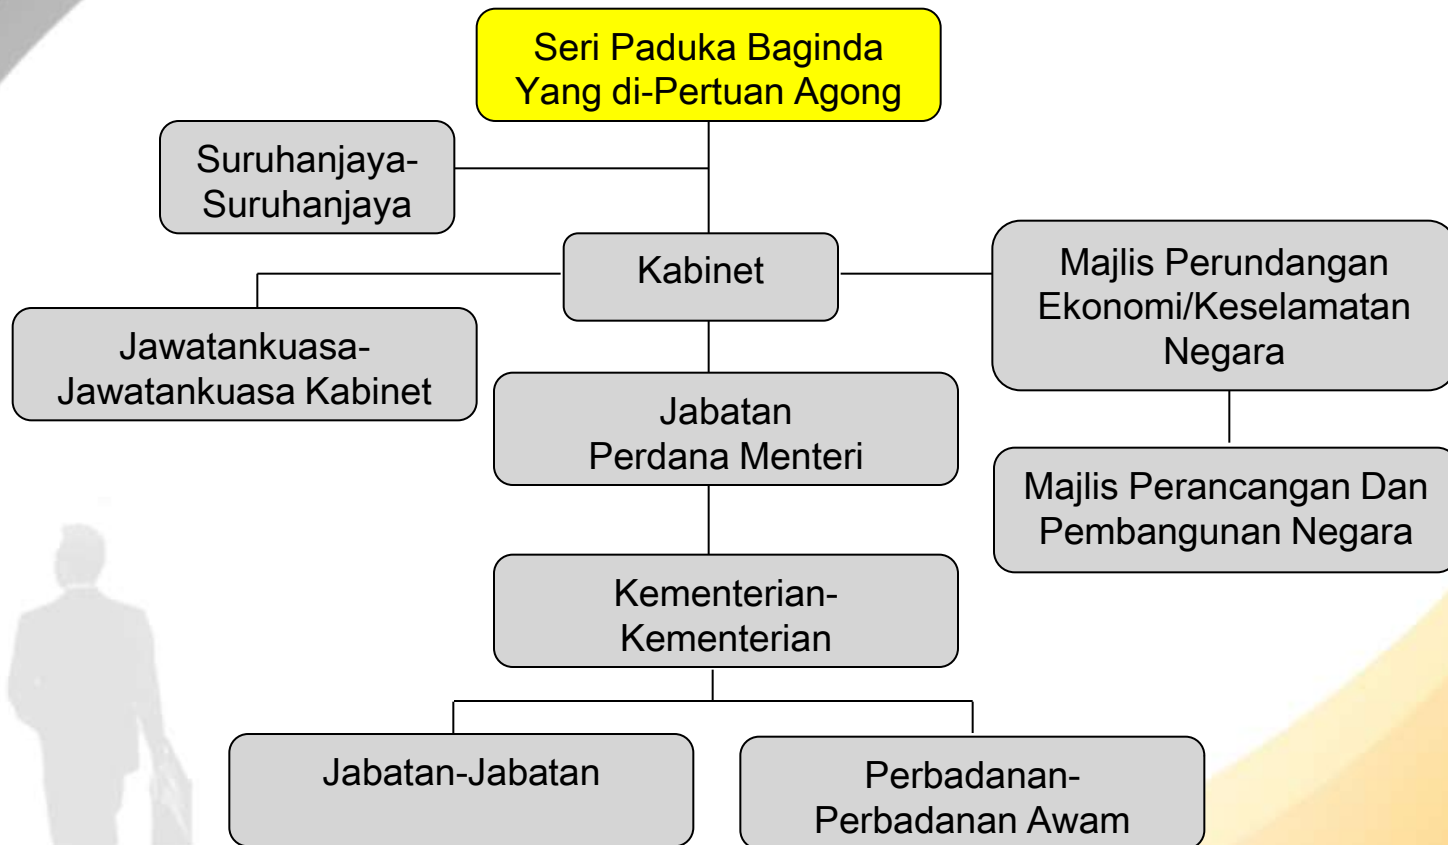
Seri Paduka Baginda Yang di-Pertuan Agong

Suruhanjaya-Suruhanjaya

Kabinet

Majlis Perundangan Ekonomi/Keselamatan Negara

Jawatankuasa-Jawatankuasa Kabinet

Jabatan Perdana Menteri

Majlis Perancangan Dan Pembangunan Negara

Kementerian-Kementerian

Jabatan-Jabatan

Perbadanan-Perbadanan Awam